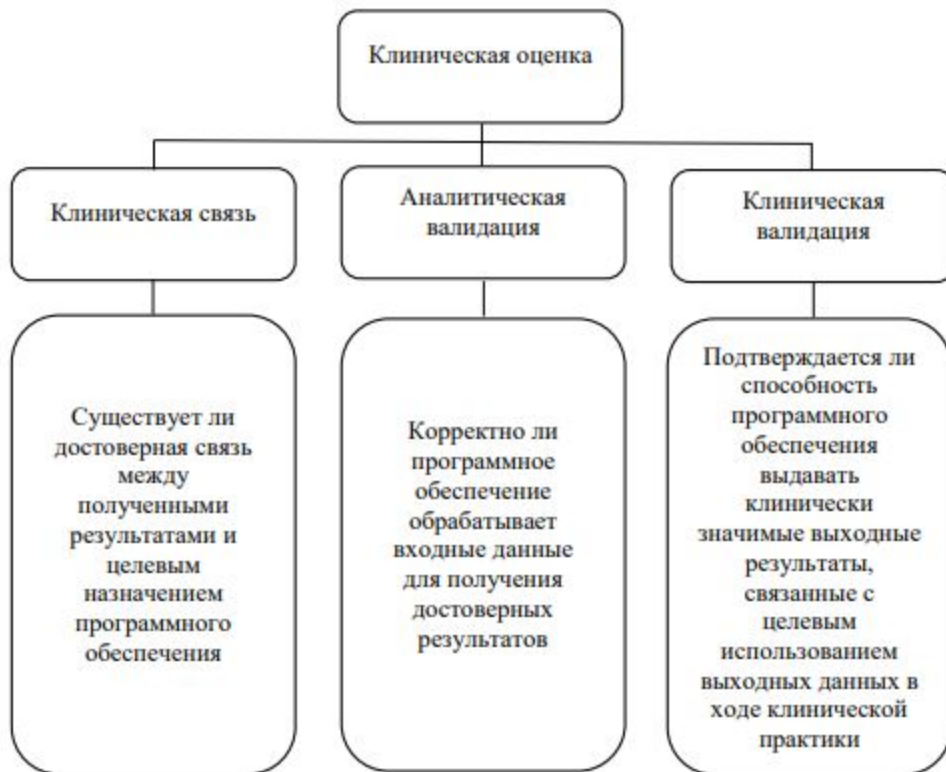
Клиническая оценка

Клиническая связь

Аналитическая валидация

Клиническая валидация

Существует ли достоверная связь между полученными результатами и целевым назначением программного обеспечения

Корректно ли программное обеспечение обрабатывает входные данные для получения достоверных результатов

Подтверждается ли способность программного обеспечения выдавать клинически значимые выходные результаты, связанные с целевым использованием выходных данных в ходе клинической практики